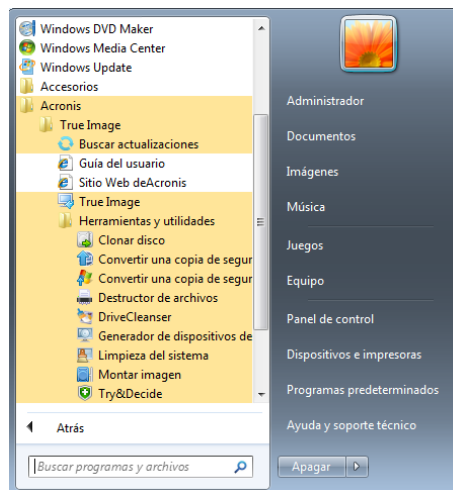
Windows DVD Maker
Windows Media Center
Windows Update
Accesorios
Acronis
True Image
Buscar actualizaciones
Guía del usuario
Sitio Web deAcronis
True Image
Herramientas y utilidades
Clonar disco
Convertir una copia de segur
Convertir una copia de segur
Destructor de archivos
DriveCleanser
Generador de dispositivos de
Limpieza del sistema
Montar imagen
Try&Decide
Atrás
Buscar programas y archivos

Administrador
Documentos
Imágenes
Música
Juegos
Equipo
Panel de control
Dispositivos e impresoras
Programas predeterminados
Ayuda y soporte técnico
Apagar